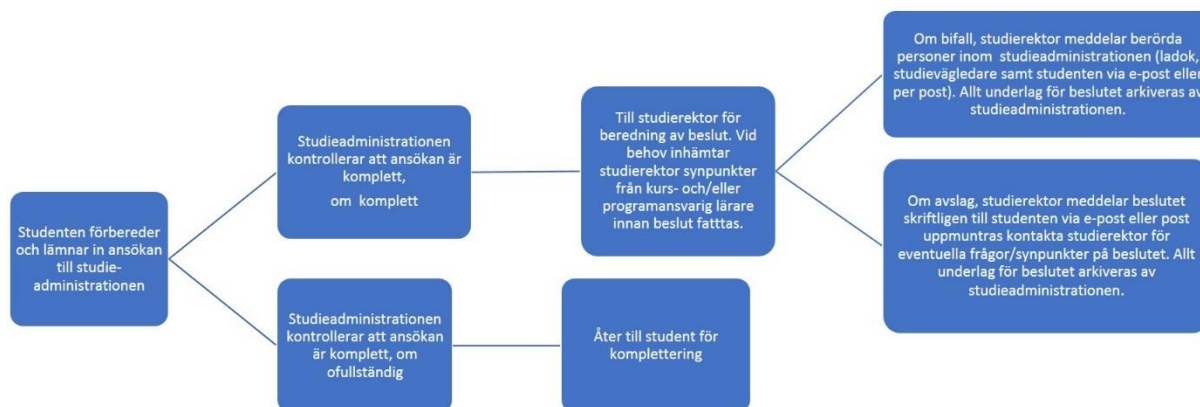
Studenten förbereder och lämnar in ansökan till studieadministrationen

Studieadministrationen kontrollerar att ansökan är komplett,

om komplett

Studieadministrationen kontrollerar att ansökan är komplett, om ofullständig

Till studierektor för beredning av beslut. Vid behov inhämtar studierektor synpunkter från kurs- och/eller programansvarig lärare innan beslut fattas.

Åter till student för komplettering

Om bifall, studierektor meddelar berörda personer inom studieadministrationen (ladok, studievägledare samt studenten via e-post eller per post). Allt underlag för beslutet arkiveras av studieadministrationen.

Om avslag, studierektor meddelar beslutet skriftligen till studenten via e-post eller post uppmuntras kontakta studierektor för eventuella frågor/synpunkter på beslutet. Allt underlag för beslutet arkiveras av studieadministrationen.